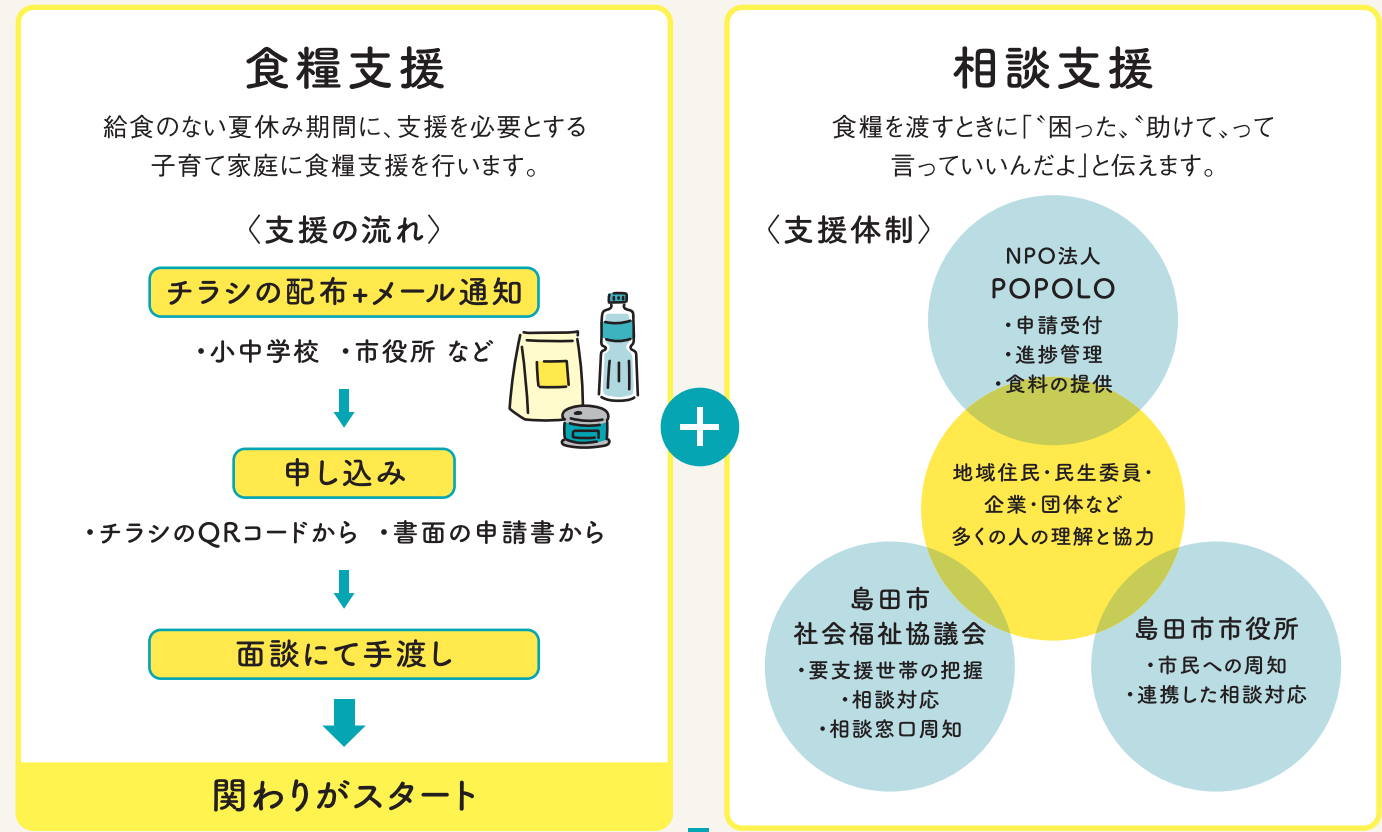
食糧支援

給食のない夏休み期間に、支援を必要とする子育て家庭に食糧支援を行います。

〈支援の流れ〉

チラシの配布+メール通知

・小中学校 ・市役所 など

申し込み

・チラシのQRコードから ・書面の申請書から

面談にて手渡し

関わりがスタート

+

相談支援

食糧を渡すときに「〝困った〟〝助けて〟って言っていいんだよ」と伝えます。

〈支援体制〉

NPO法人
POPOLO
・申請受付
・進捗管理
・食料の提供

地域住民・民生委員・企業・団体など多くの人の理解と協力

島田市
社会福祉協議会
・要支援世帯の把握
・相談対応
・相談窓口周知

島田市市役所
・市民への周知
・連携した相談対応